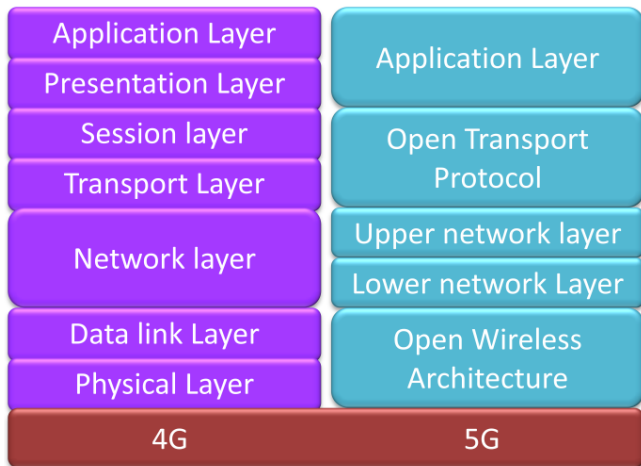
Application Layer
Presentation Layer
Session layer
Transport Layer
Network layer
Data link Layer
Physical Layer

Application Layer
Open Transport Protocol
Upper network layer
Lower network Layer
Open Wireless Architecture

4G
5G